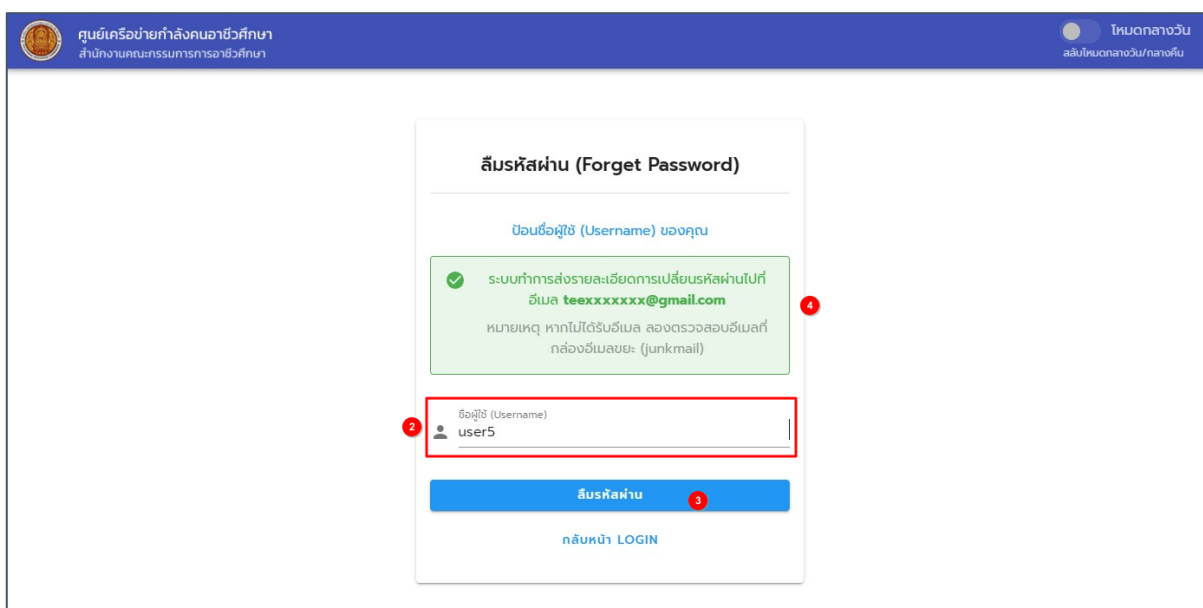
ศูนย์เครือข่ายกำลังคนอาชีวศึกษา
สำนักงานคณะกรรมการการอาชีวศึกษา

โหมดกลางวัน
สลับโหมดกลางวัน/กลางคืน

ลืมรหัสผ่าน (Forget Password)

ป้อนชื่อผู้ใช้ (Username) ของคุณ

ระบบทำการส่งรายละเอียดการเปลี่ยนรหัสผ่านไปที่อีเมล teexxxxxxx@gmail.com

หมายเหตุ หากไม่ได้รับอีเมล ลองตรวจสอบอีเมลที่กล่องอีเมลขยะ (junkmail)

4

2

ชื่อผู้ใช้ (Username)

user5

ลืมรหัสผ่าน

3

กลับหน้า LOGIN